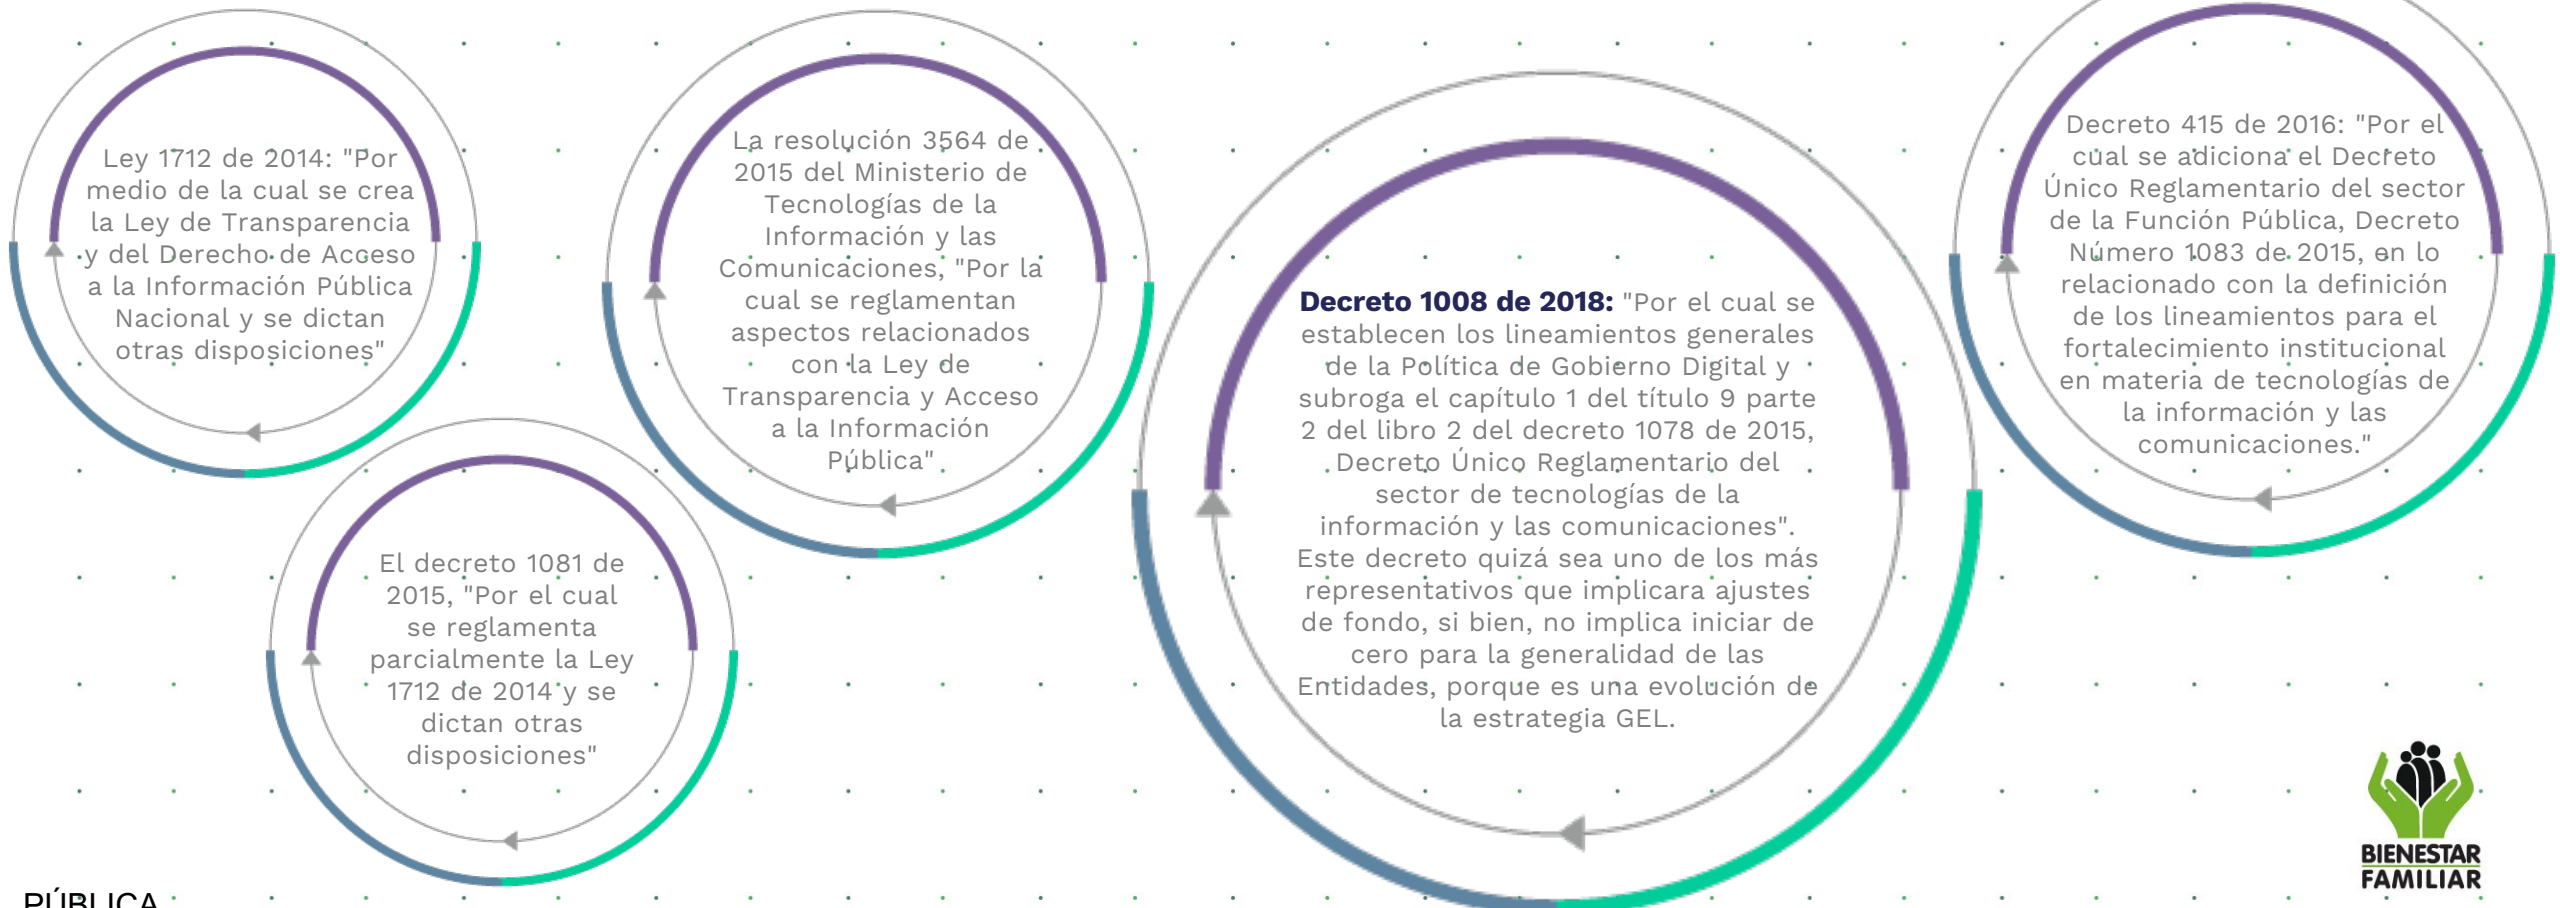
Ley 1712 de 2014: "Por medio de la cual se crea la Ley de Transparencia y del Derecho de Acceso a la Información Pública Nacional y se dictan otras disposiciones"

El decreto 1081 de 2015, "Por el cual se reglamenta parcialmente la Ley 1712 de 2014 y se dictan otras disposiciones"

La resolución 3564 de 2015 del Ministerio de Tecnologías de la Información y las Comunicaciones, "Por la cual se reglamentan aspectos relacionados con la Ley de Transparencia y Acceso a la Información Pública"

**Decreto 1008 de 2018:** "Por el cual se establecen los lineamientos generales de la Política de Gobierno Digital y subroga el capítulo 1 del título 9 parte 2 del libro 2 del decreto 1078 de 2015, Decreto Único Reglamentario del sector de tecnologías de la información y las comunicaciones". Este decreto quizá sea uno de los más representativos que implicara ajustes de fondo, si bien, no implica iniciar de cero para la generalidad de las Entidades, porque es una evolución de la estrategia GEL.

Decreto 415 de 2016: "Por el cual se adiciona el Decreto Único Reglamentario del sector de la Función Pública, Decreto Número 1083 de 2015, en lo relacionado con la definición de los lineamientos para el fortalecimiento institucional en materia de tecnologías de la información y las comunicaciones."

BIENESTAR FAMILIAR

PÚBLICA